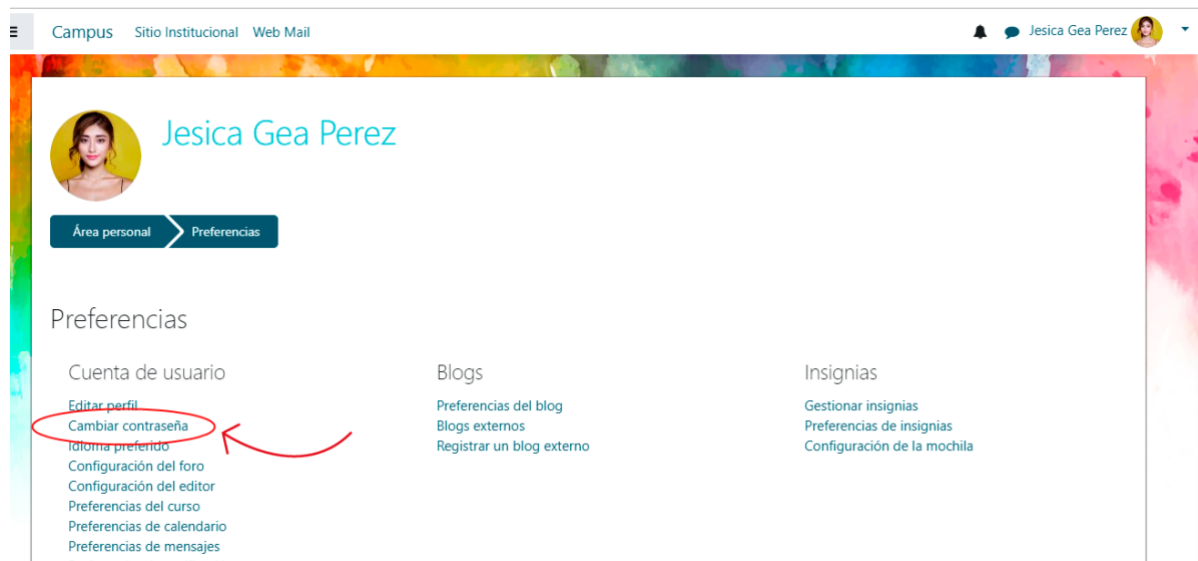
Campus Sitio Institucional Web Mail

Jesica Gea Perez

Jesica Gea Perez

Área personal Preferencias

Preferencias

Cuenta de usuario

Editar perfil
Cambiar contraseña
Idioma preferido
Configuración del foro
Configuración del editor
Preferencias del curso
Preferencias de calendario
Preferencias de mensajes

Blogs

Preferencias del blog
Blogs externos
Registrar un blog externo

Insignias

Gestionar insignias
Preferencias de insignias
Configuración de la mochila